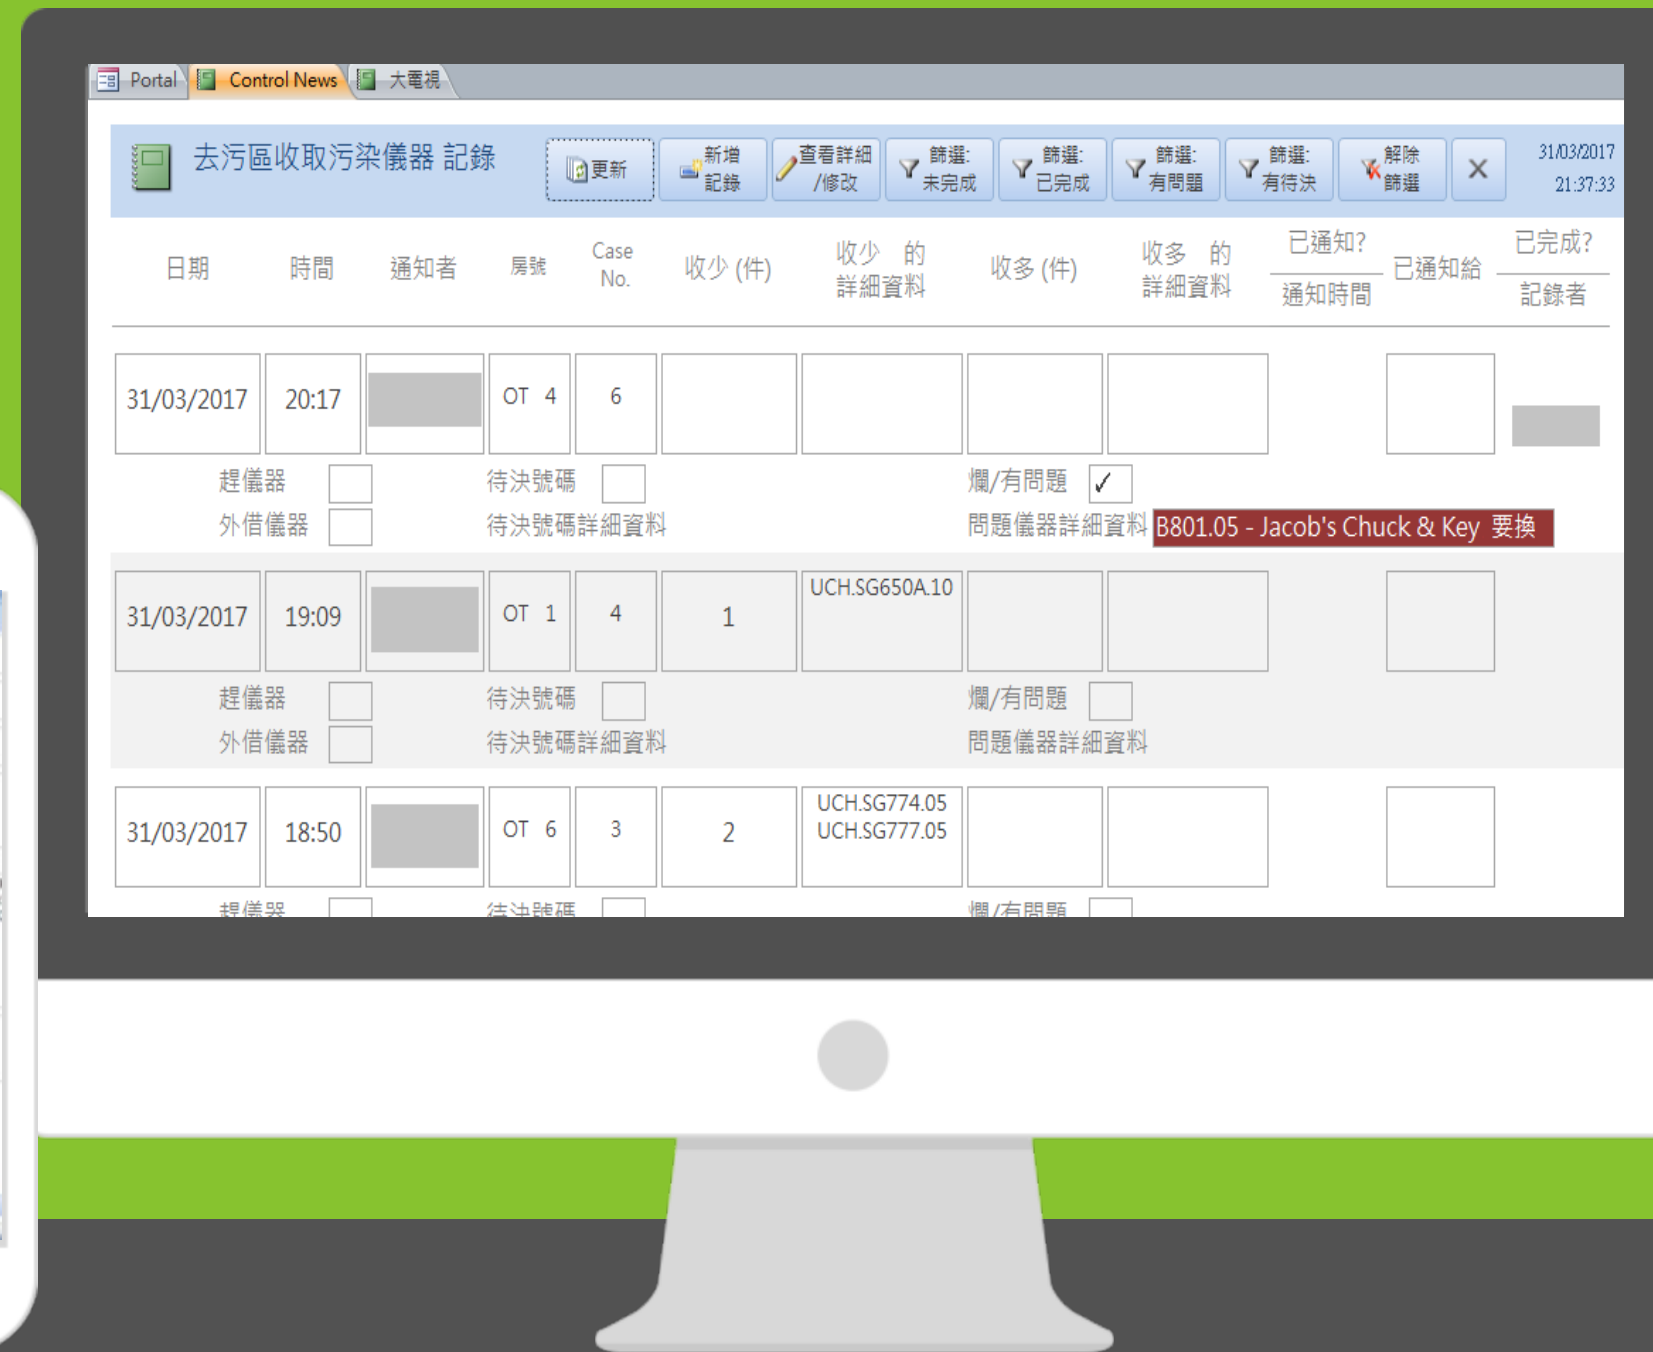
Portal | Control News | 大電視

去污區收取污染儀器 記錄

更新 | 新增記錄 | 查看詳細/修改 | 篩選:未完成 | 篩選:已完成 | 篩選:有問題 | 篩選:有待決 | 解除篩選 | ×

31/03/2017
21:37:33

| 日期 | 時間 | 通知者 | 房號 | Case No. | 收少 (件) | 收少 的 詳細資料 | 收多 (件) | 收多 的 詳細資料 | 已通知? 通知時間 | 已通知給 | 已完成? 記錄者 |
|---|---|---|---|---|---|---|---|---|---|---|---|
| 31/03/2017 | 20:17 | | OT 4 | 6 | | | | | | | |

趕儀器 待決號碼 爛/有問題 ✓
外借儀器 待決號碼詳細資料 問題儀器詳細資料 B801.05 - Jacob's Chuck & Key 要換

| 31/03/2017 | 19:09 | | OT 1 | 4 | 1 | UCH.SG650A.10 | | | | | |
|---|---|---|---|---|---|---|---|---|---|---|---|

趕儀器 待決號碼 爛/有問題
外借儀器 待決號碼詳細資料 問題儀器詳細資料

| 31/03/2017 | 18:50 | | OT 6 | 3 | 2 | UCH.SG774.05 UCH.SG777.05 | | | | | |
|---|---|---|---|---|---|---|---|---|---|---|---|

趕儀器 待決號碼 爛/有問題